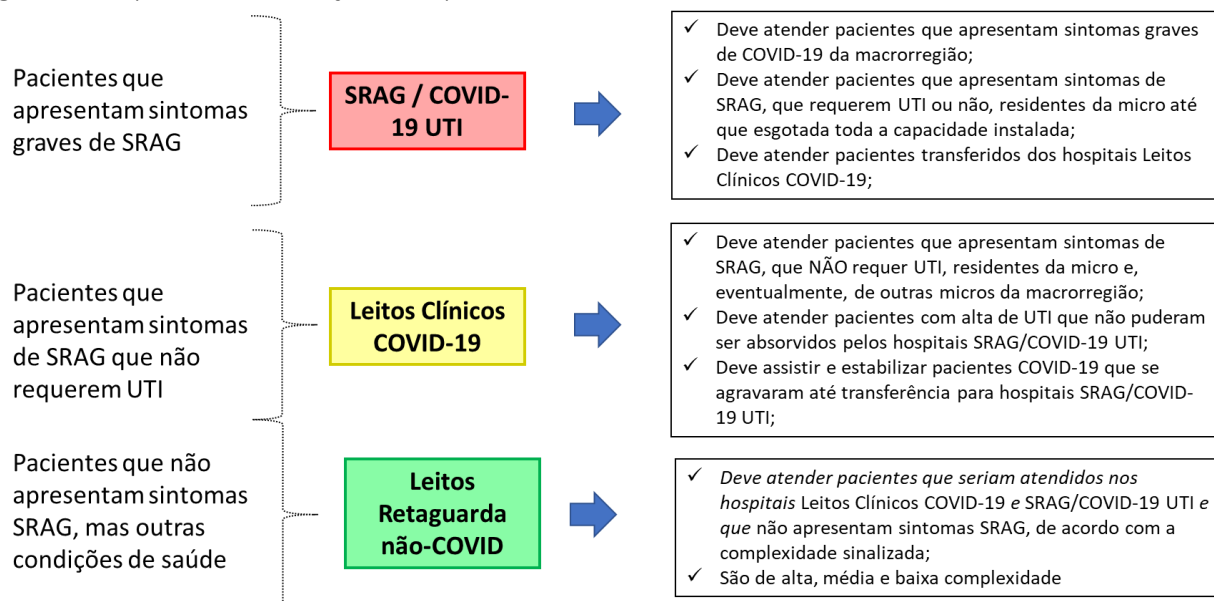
Pacientes que apresentam sintomas graves de SRAG

SRAG / COVID-19 UTI

✓ Deve atender pacientes que apresentam sintomas graves de COVID-19 da macrorregião;
✓ Deve atender pacientes que apresentam sintomas de SRAG, que requerem UTI ou não, residentes da micro até que esgotada toda a capacidade instalada;
✓ Deve atender pacientes transferidos dos hospitais Leitos Clínicos COVID-19;

Pacientes que apresentam sintomas de SRAG que não requerem UTI

Leitos Clínicos COVID-19

✓ Deve atender pacientes que apresentam sintomas de SRAG, que NÃO requer UTI, residentes da micro e, eventualmente, de outras micros da macrorregião;
✓ Deve atender pacientes com alta de UTI que não puderam ser absorvidos pelos hospitais SRAG/COVID-19 UTI;
✓ Deve assistir e estabilizar pacientes COVID-19 que se agravaram até transferência para hospitais SRAG/COVID-19 UTI;

Pacientes que não apresentam sintomas SRAG, mas outras condições de saúde

Leitos Retaguarda não-COVID

✓ Deve atender pacientes que seriam atendidos nos hospitais Leitos Clínicos COVID-19 e SRAG/COVID-19 UTI e que não apresentam sintomas SRAG, de acordo com a complexidade sinalizada;
✓ São de alta, média e baixa complexidade